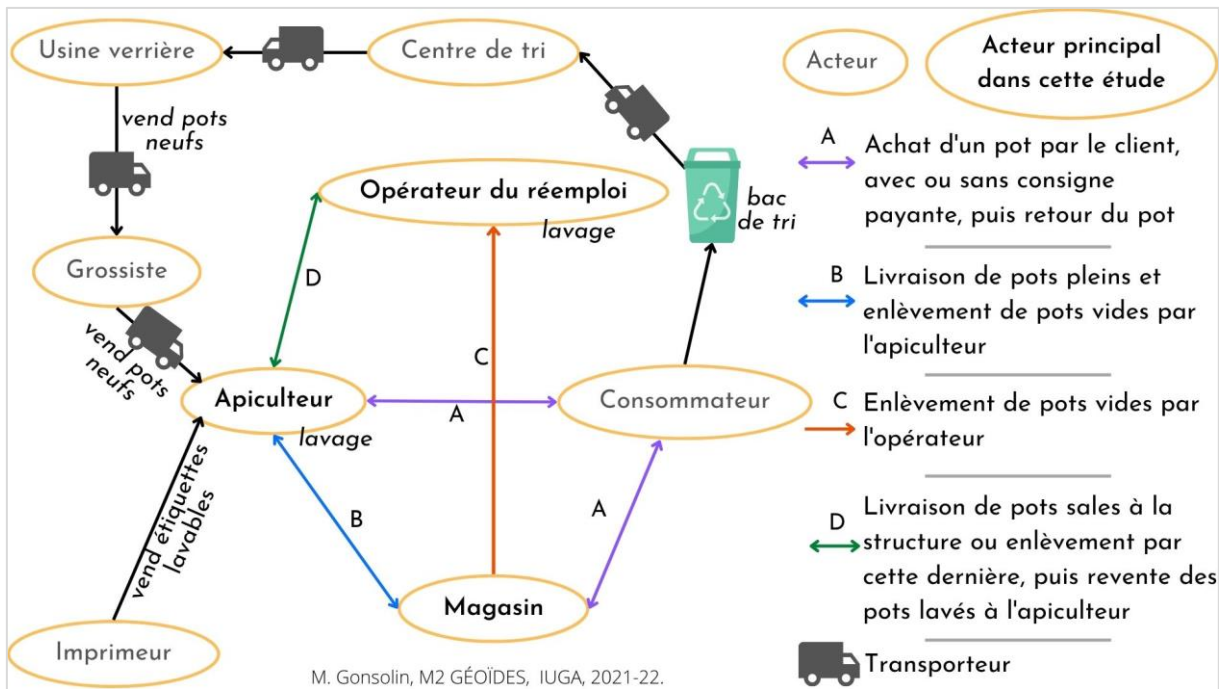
Usine verrière

Centre de tri

Acteur

Acteur principal dans cette étude

vend pots neufs

Opérateur du réemploi

lavage

bac de tri

A Achat d'un pot par le client, avec ou sans consigne payante, puis retour du pot

Grossiste

D

B Livraison de pots pleins et enlèvement de pots vides par l'apiculteur

vend pots neufs

C

Apiculteur

lavage

A

Consommateur

C Enlèvement de pots vides par l'opérateur

vend étiquettes lavables

B

A

D Livraison de pots sales à la structure ou enlèvement par cette dernière, puis revente des pots lavés à l'apiculteur

Magasin

Imprimeur

M. Gonsolin, M2 GÉOÏDES, IUGA, 2021-22.

Transporteur